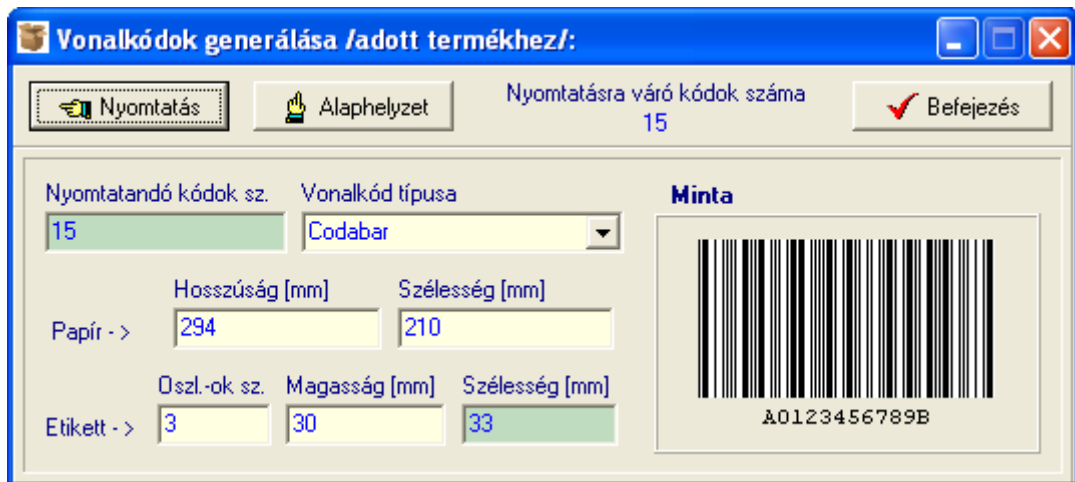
Vonalkódok generálása /adott termékhez/:

Nyomtatás

Alaphelyzet

Nyomtatásra váró kódok száma
15

Befejezés

Nyomtatandó kódok sz.
15

Vonalkód típusa
Codabar

Minta

Hosszúság [mm]
294

Szélesség [mm]
210

Papír - >

Oszl.-ok sz.
3

Magasság [mm]
30

Szélesség [mm]
33

Etikett - >

A0123456789B